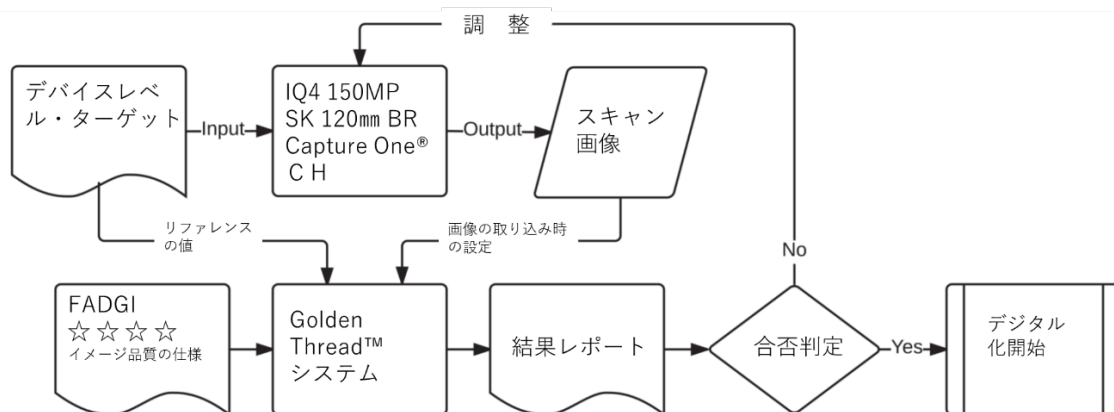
調　整

デバイスレベル・ターゲット

Input

IQ4 150MP
SK 120㎜ BR
Capture One®
ＣＨ

Output

スキャン画像

リファレンスの値

画像の取り込み時の設定

No

FADGI
☆☆☆☆
イメージ品質の仕様

Golden Thread™ システム

結果レポート

合否判定

Yes

デジタル化開始